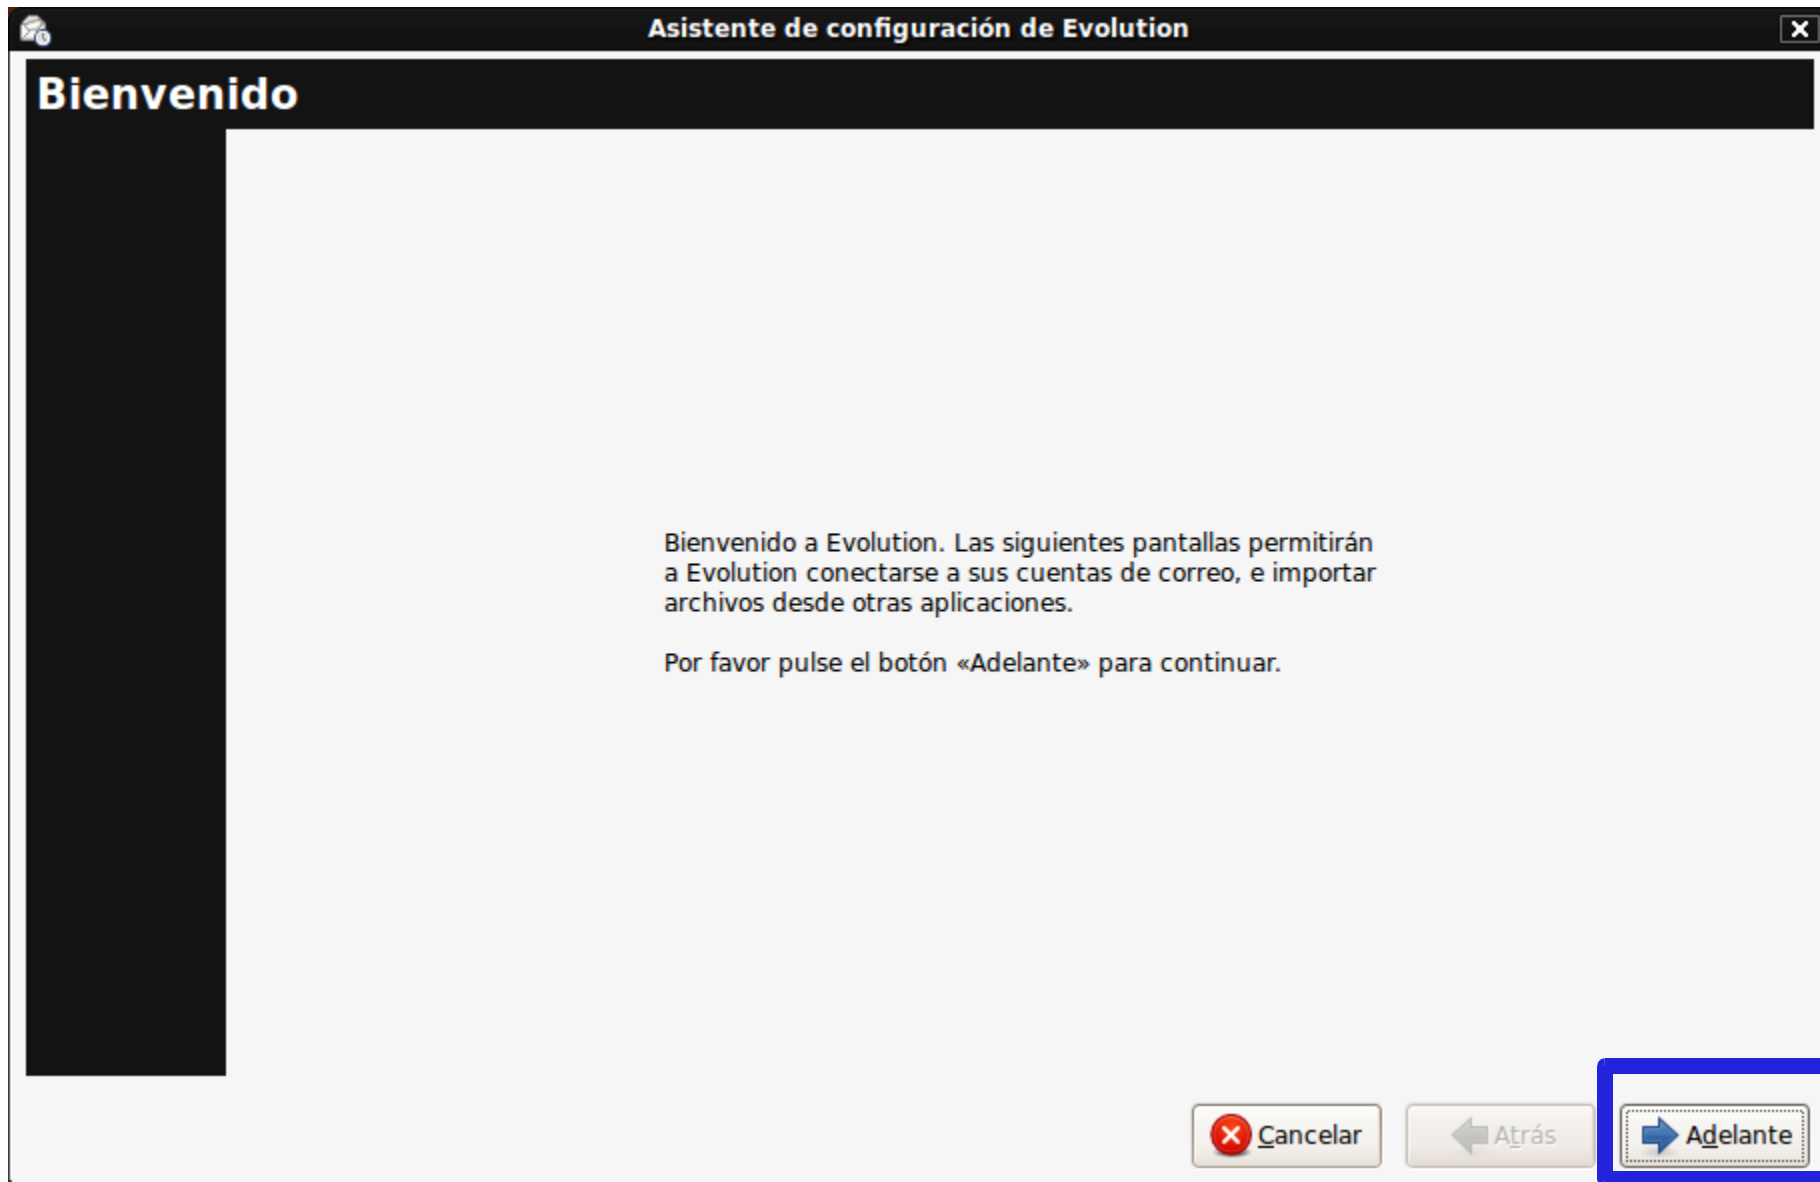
Asistente de configuración de Evolution

Bienvenido

Bienvenido a Evolution. Las siguientes pantallas permitirán a Evolution conectarse a sus cuentas de correo, e importar archivos desde otras aplicaciones.

Por favor pulse el botón «Adelante» para continuar.

Cancelar

Atrás

Adelante